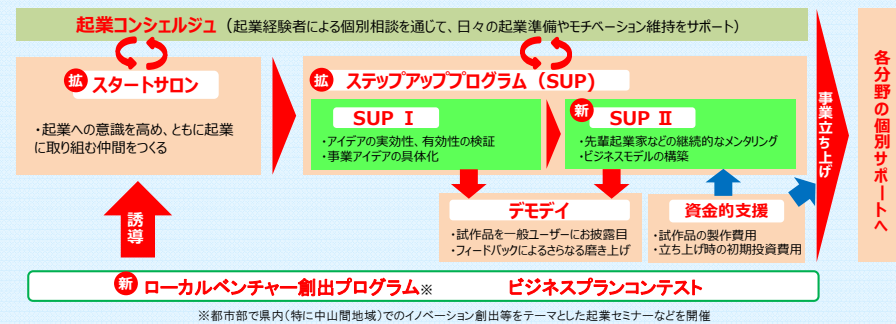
起業コンシェルジュ（起業経験者による個別相談を通じて、日々の起業準備やモチベーション維持をサポート）

拡 スタートサロン

・起業への意識を高め、ともに起業に取り組む仲間をつくる

拡 ステップアッププログラム（SUP）

SUP Ⅰ

・アイデアの実効性、有効性の検証
・事業アイデアの具体化

新 SUP Ⅱ

・先輩起業家などの継続的なメンタリング
・ビジネスモデルの構築

事業立ち上げ

各分野の個別サポートへ

誘導

デモデイ

・試作品を一般ユーザーにお披露目
・フィードバックによるさらなる磨き上げ

資金的支援

・試作品の製作費用
・立ち上げ時の初期投資費用

新 ローカルベンチャー創出プログラム※　ビジネスプランコンテスト

※都市部で県内（特に中山間地域）でのイノベーション創出等をテーマとした起業セミナーなどを開催